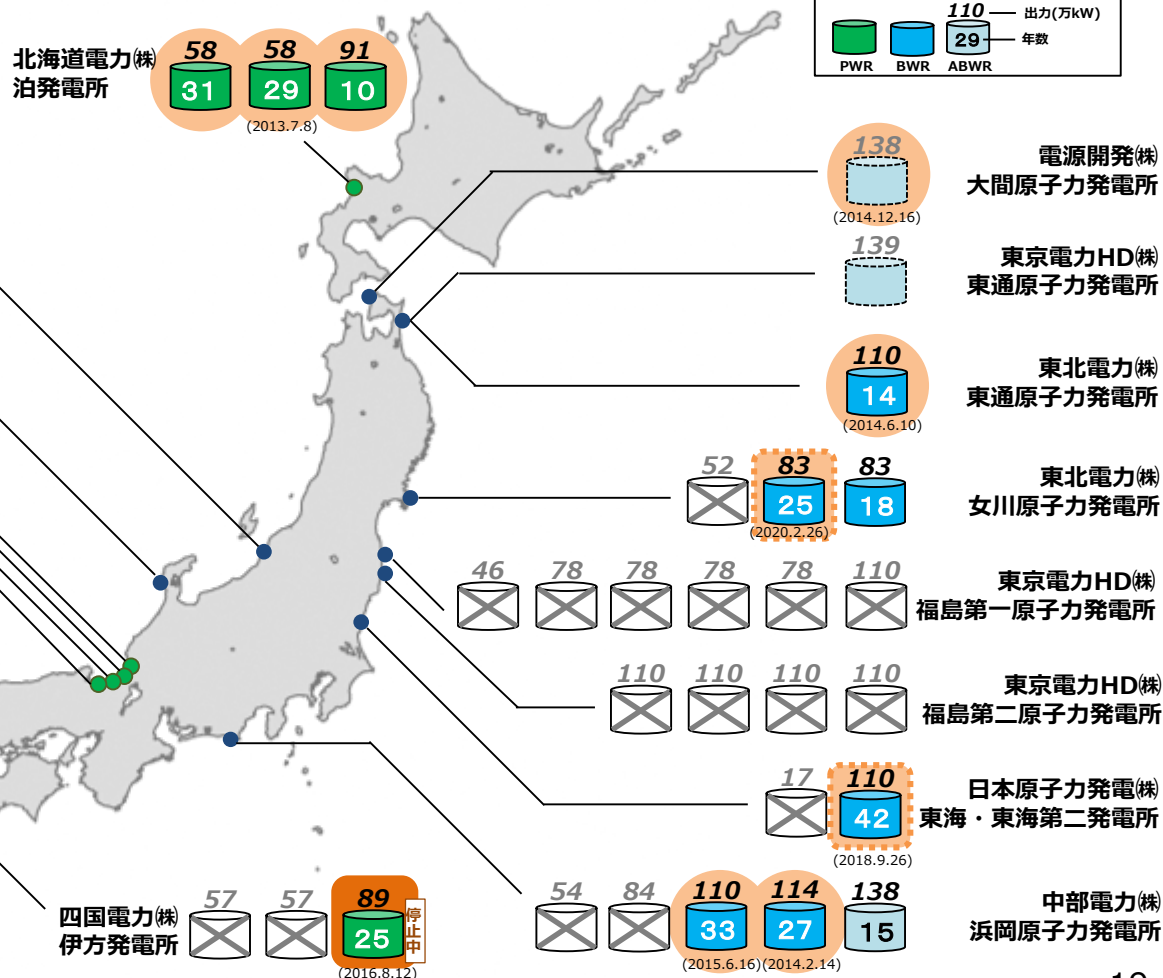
110 出力(万kW)
29 年数
PWR BWR ABWR

北海道電力㈱
泊発電所
58 31
58 29
91 10
(2013.7.8)

電源開発㈱
大間原子力発電所
138
(2014.12.16)

東京電力HD㈱
東通原子力発電所
139

東北電力㈱
東通原子力発電所
110 14
(2014.6.10)

東北電力㈱
女川原子力発電所
52
83 25
83 18
(2020.2.26)

東京電力HD㈱
福島第一原子力発電所
46 78 78 78 78 110

東京電力HD㈱
福島第二原子力発電所
110 110 110 110

日本原子力発電㈱
東海・東海第二発電所
17
110 42
(2018.9.26)

中部電力㈱
浜岡原子力発電所
54 84
110 33
114 27
138 15
(2015.6.16)(2014.2.14)

四国電力㈱
伊方発電所
57 57
89 25
停止中
(2016.8.12)